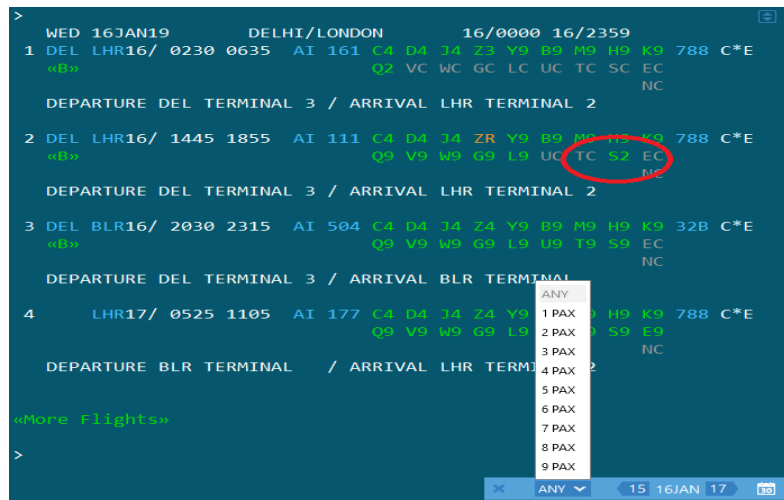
>
WED 16JAN19 DELHI/LONDON 16/0000 16/2359
1 DEL LHR16/ 0230 0635 AI 161 C4 D4 J4 Z3 Y9 B9 M9 H9 K9 788 C*E
«B» Q2 VC WC GC LC UC TC SC EC
NC
DEPARTURE DEL TERMINAL 3 / ARRIVAL LHR TERMINAL 2

2 DEL LHR16/ 1445 1855 AI 111 C4 D4 J4 ZR Y9 B9 M9 H9 K9 788 C*E
«B» Q9 V9 W9 G9 L9 UC TC S2 EC
NC
DEPARTURE DEL TERMINAL 3 / ARRIVAL LHR TERMINAL 2

3 DEL BLR16/ 2030 2315 AI 504 C4 D4 J4 Z4 Y9 B9 M9 H9 K9 32B C*E
«B» Q9 V9 W9 G9 L9 U9 T9 S9 EC
NC
DEPARTURE DEL TERMINAL 3 / ARRIVAL BLR TERMINAL

4 LHR17/ 0525 1105 AI 177 C4 D4 J4 Z4 Y9 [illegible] H9 K9 788 C*E
Q9 V9 W9 G9 L9 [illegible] S9 E9
NC
DEPARTURE BLR TERMINAL / ARRIVAL LHR TERMI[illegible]2

«More Flights»

>

ANY
1 PAX
2 PAX
3 PAX
4 PAX
5 PAX
6 PAX
7 PAX
8 PAX
9 PAX

✕ ANY 15 16JAN 17 30